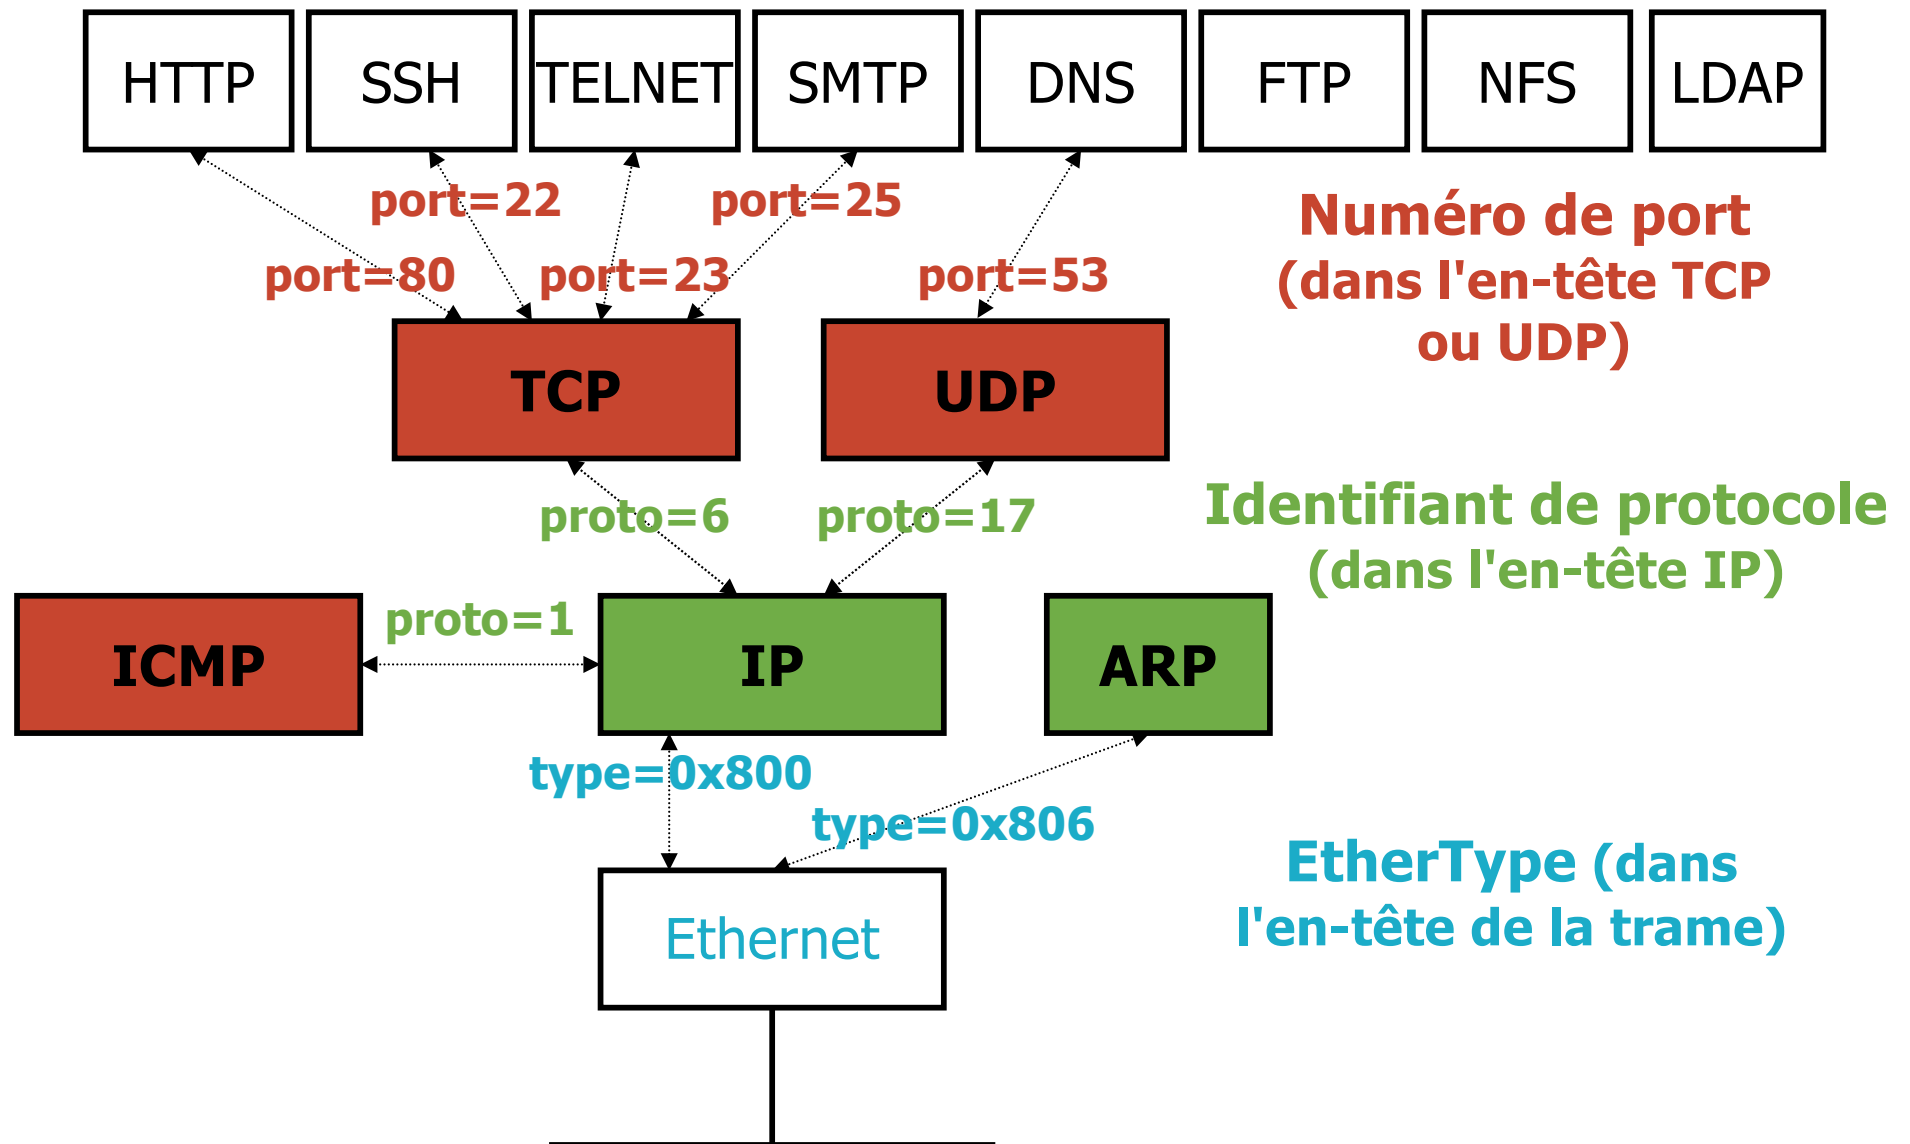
HTTP SSH TELNET SMTP DNS FTP NFS LDAP

port=22 port=25

port=80 port=23 port=53

Numéro de port (dans l'en-tête TCP ou UDP)

TCP UDP

proto=6 proto=17

Identifiant de protocole (dans l'en-tête IP)

proto=1

ICMP IP ARP

type=0x800

type=0x806

EtherType (dans l'en-tête de la trame)

Ethernet